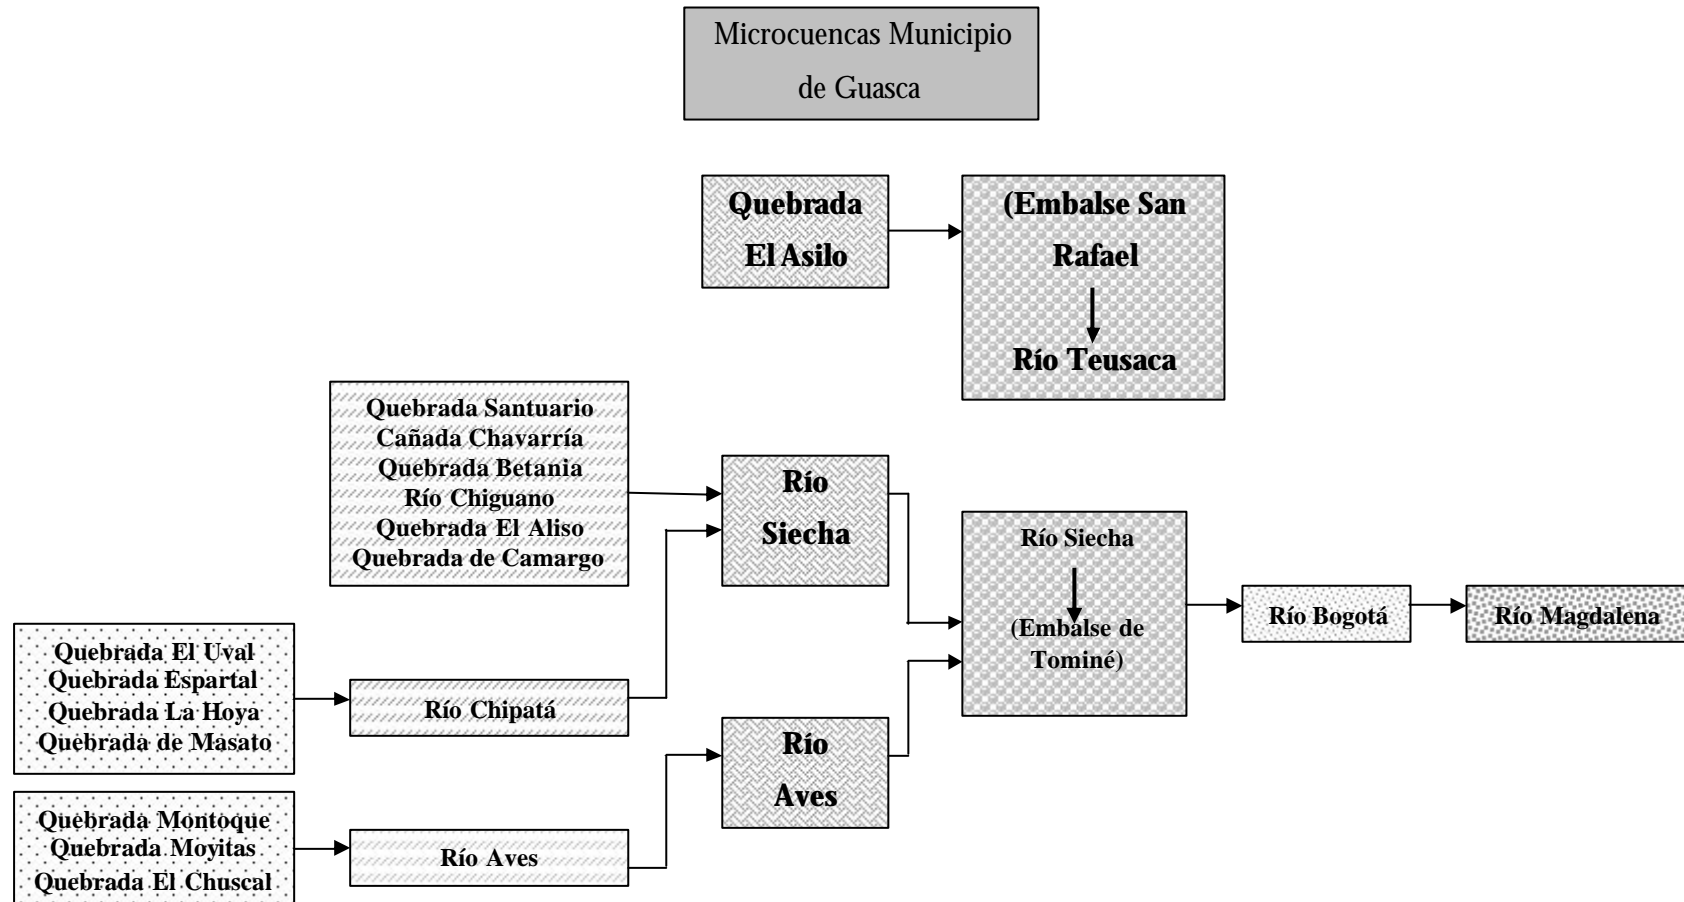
Microcuencas Municipio de Guasca

Quebrada El Asilo

(Embalse San Rafael

Río Teusaca

Quebrada Santuario
Cañada Chavarría
Quebrada Betania
Río Chiguano
Quebrada El Aliso
Quebrada de Camargo

Río Siecha

Río Siecha

(Embalse de Tominé)

Río Bogotá

Río Magdalena

Quebrada El Uval
Quebrada Espartal
Quebrada La Hoya
Quebrada de Masato

Río Chipatá

Río Aves

Quebrada Montoque
Quebrada Moyitas
Quebrada El Chuscal

Río Aves